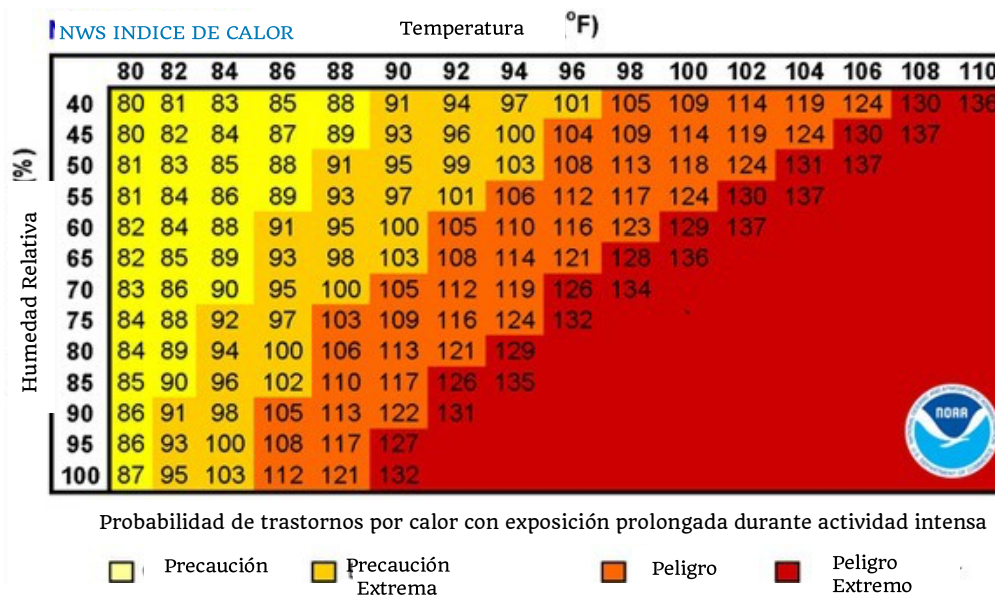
NWS INDICE DE CALOR

Temperatura °F)

Humedad Relativa (%)

| | 80 | 82 | 84 | 86 | 88 | 90 | 92 | 94 | 96 | 98 | 100 | 102 | 104 | 106 | 108 | 110 |
|---|---|---|---|---|---|---|---|---|---|---|---|---|---|---|---|---|
| 40 | 80 | 81 | 83 | 85 | 88 | 91 | 94 | 97 | 101 | 105 | 109 | 114 | 119 | 124 | 130 | 136 |
| 45 | 80 | 82 | 84 | 87 | 89 | 93 | 96 | 100 | 104 | 109 | 114 | 119 | 124 | 130 | 137 | |
| 50 | 81 | 83 | 85 | 88 | 91 | 95 | 99 | 103 | 108 | 113 | 118 | 124 | 131 | 137 | | |
| 55 | 81 | 84 | 86 | 89 | 93 | 97 | 101 | 106 | 112 | 117 | 124 | 130 | 137 | | | |
| 60 | 82 | 84 | 88 | 91 | 95 | 100 | 105 | 110 | 116 | 123 | 129 | 137 | | | | |
| 65 | 82 | 85 | 89 | 93 | 98 | 103 | 108 | 114 | 121 | 128 | 136 | | | | | |
| 70 | 83 | 86 | 90 | 95 | 100 | 105 | 112 | 119 | 126 | 134 | | | | | | |
| 75 | 84 | 88 | 92 | 97 | 103 | 109 | 116 | 124 | 132 | | | | | | | |
| 80 | 84 | 89 | 94 | 100 | 106 | 113 | 121 | 129 | | | | | | | | |
| 85 | 85 | 90 | 96 | 102 | 110 | 117 | 126 | 135 | | | | | | | | |
| 90 | 86 | 91 | 98 | 105 | 113 | 122 | 131 | | | | | | | | | |
| 95 | 86 | 93 | 100 | 108 | 117 | 127 | | | | | | | | | | |
| 100 | 87 | 95 | 103 | 112 | 121 | 132 | | | | | | | | | | |

NOAA

Probabilidad de trastornos por calor con exposición prolongada durante actividad intensa

Precaución Precaución Extrema Peligro Peligro Extremo